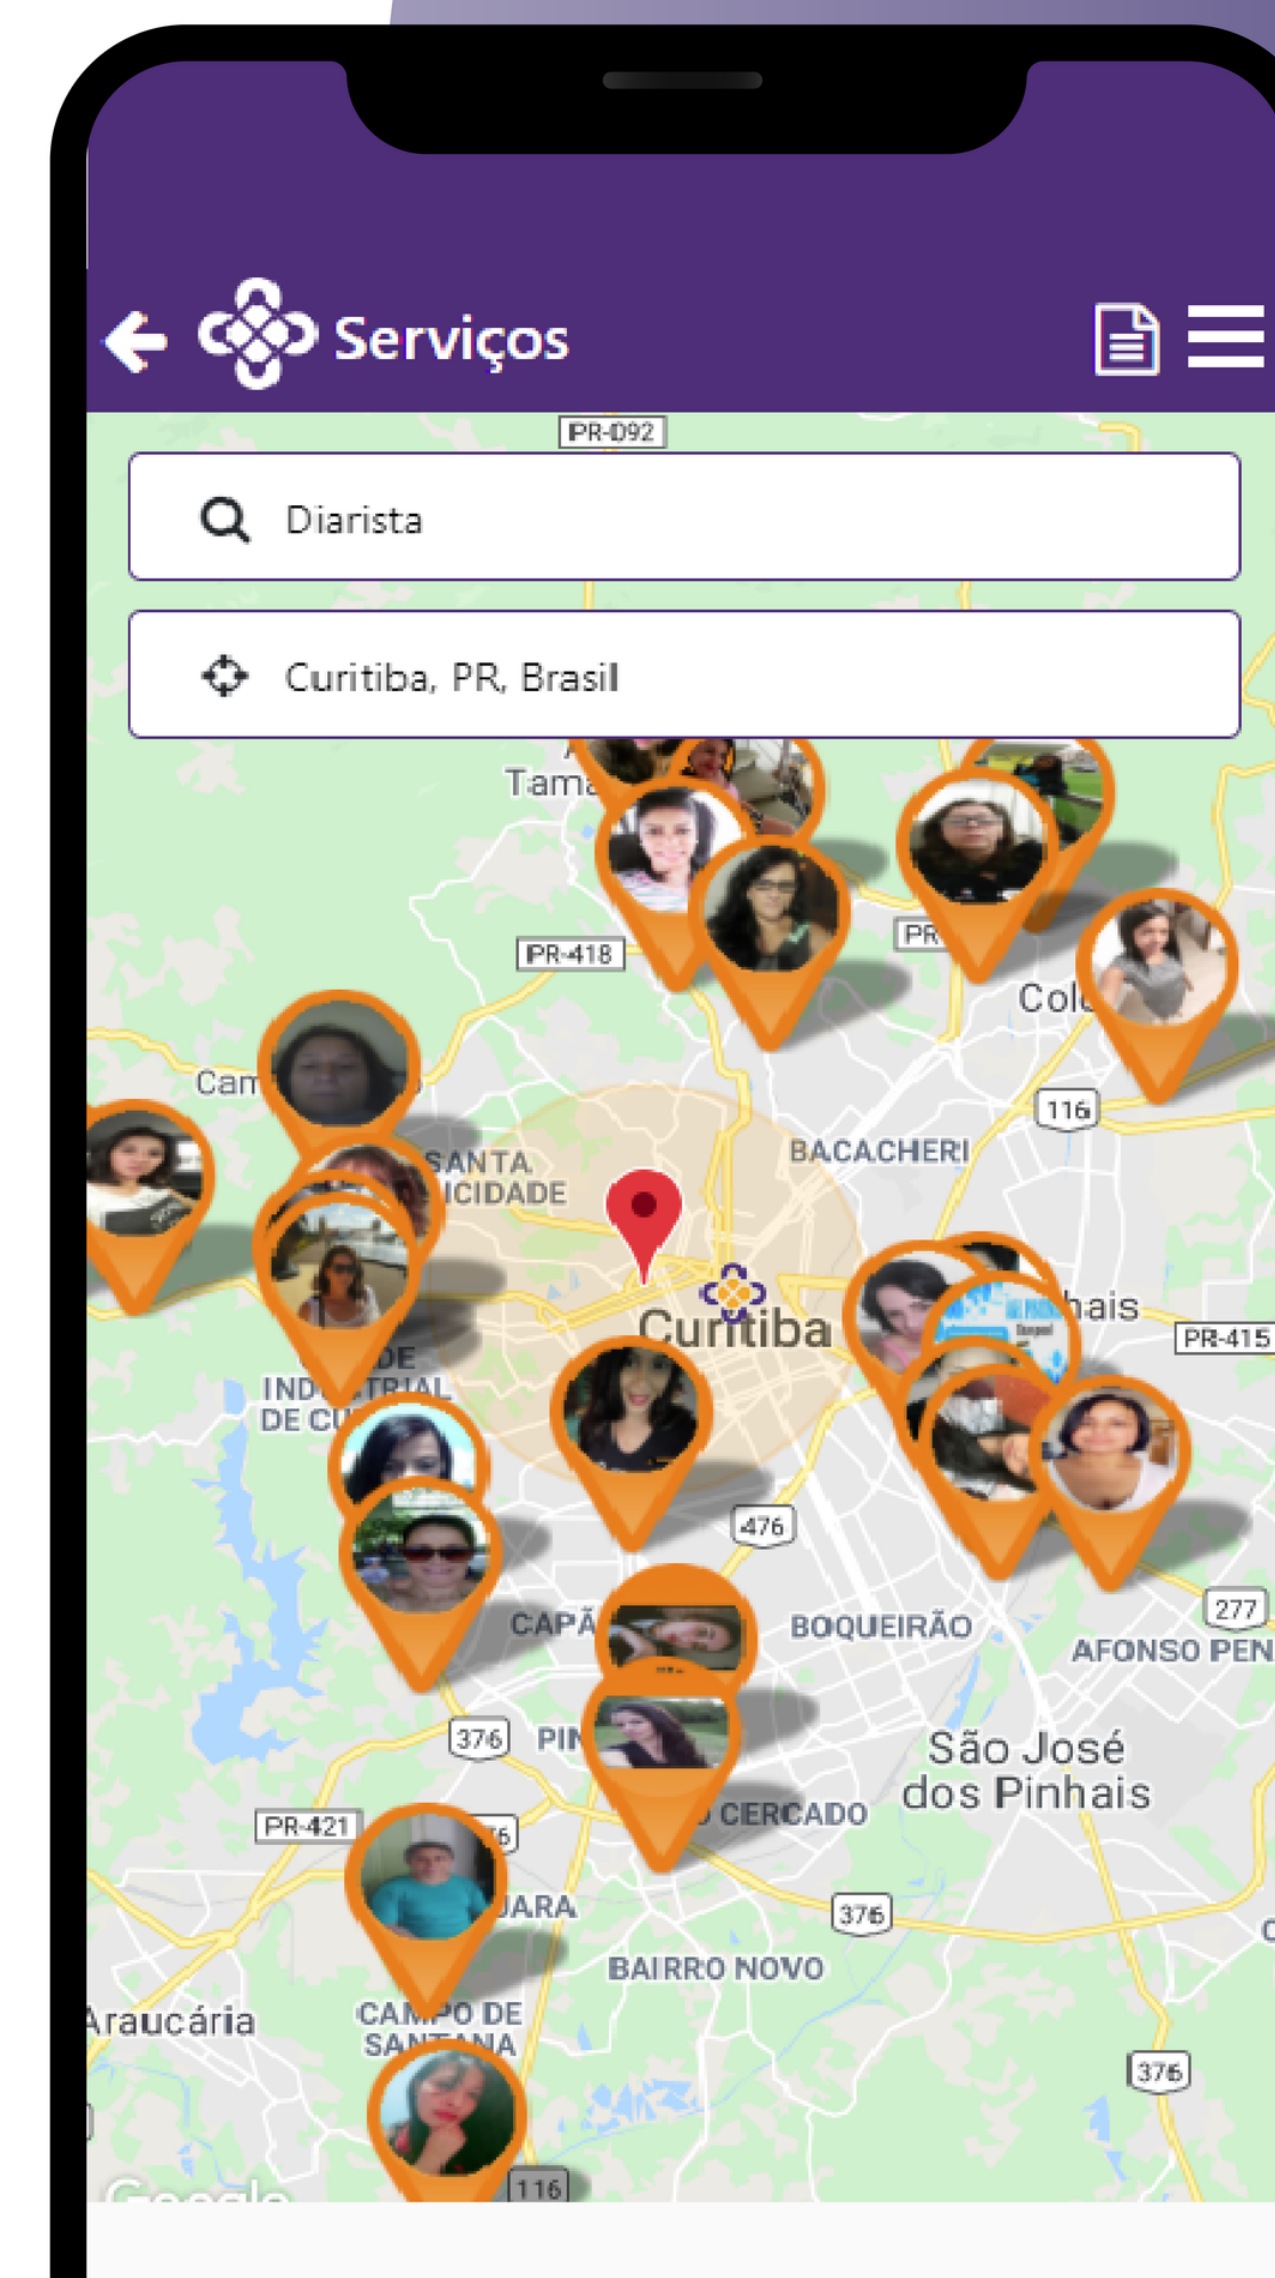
Serviços

PR-092

Diarista

Curitiba, PR, Brasil

Tama

PR-418

PR

Col

Cam

116

SANTA
ICIDADE

BACACHERI

Curitiba

hais

PR-415

DE
IND TRIAL
DE CU

476

CAPÃ

BOQUEIRÃO

277

AFONSO PEN

376

PIN

São José
dos Pinhais

PR-421

CERCADO

JARA

376

BAIRRO NOVO

Araucária

CAMPO DE
SANTANA

376

116

Google